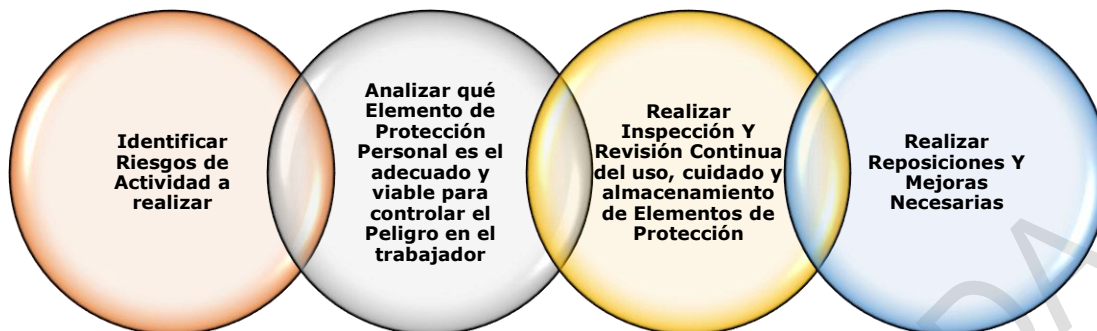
Identificar Riesgos de Actividad a realizar

Analizar qué Elemento de Protección Personal es el adecuado y viable para controlar el Peligro en el trabajador

Realizar Inspección Y Revisión Continua del uso, cuidado y almacenamiento de Elementos de Protección

Realizar Reposiciones Y Mejoras Necesarias